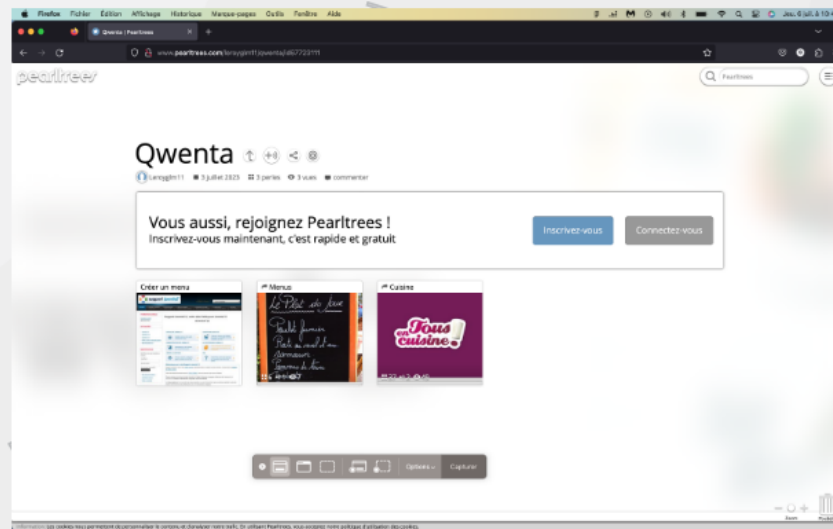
Firefox Fichier Édition Affichage Historique Marque-pages Outils Fenêtre Aide

Qwenta | Pearltrees

www.pearltrees.com/leroyjim11/qwenta/id67723111

pearltrees

Pearltrees

Qwenta

Leroyjim11 3 juillet 2023 3 perles 3 vues commenter

Vous aussi, rejoignez Pearltrees !
Inscrivez-vous maintenant, c'est rapide et gratuit

Inscrivez-vous

Connectez-vous

Créer un menu

Menus

Cuisine

Tous en cuisine!

Options

Capturer

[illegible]